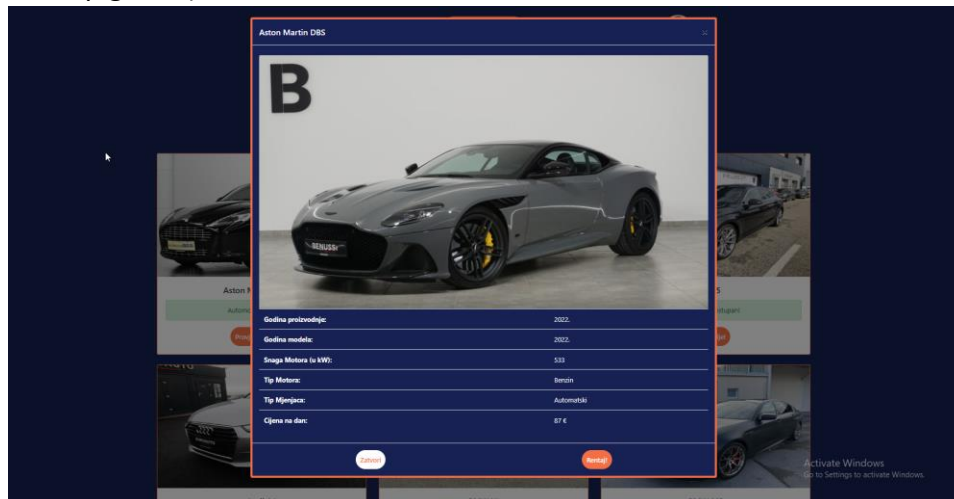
Aston Martin DBS

×

B

BENUSSI

| Godina proizvodnje: | 2022. |
|---|---|
| Godina modela: | 2022. |
| Snaga Motora (u kW): | 533 |
| Tip Motora: | Benzin |
| Tip Mjenjaca: | Automatski |
| Cijena na dan: | 87 € |

Zatvori

Rentaj!

Aston M

Automa

Pro

S

stupan

r

Activate Windows
Go to Settings to activate Windows.